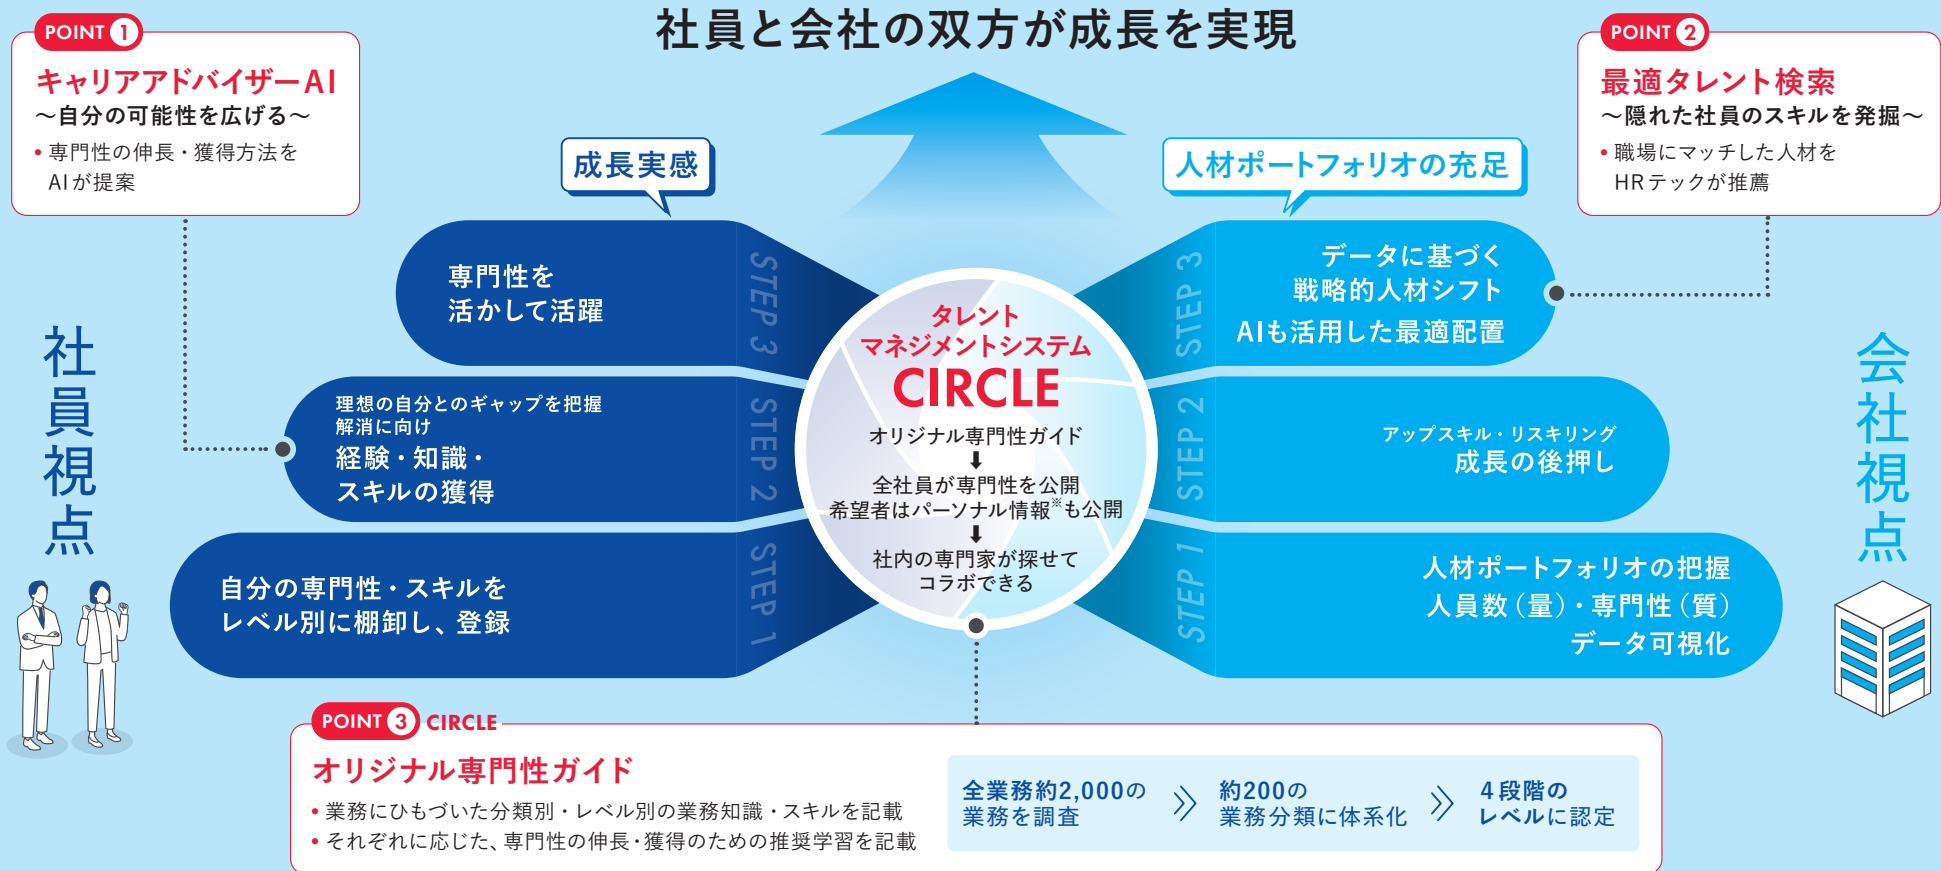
POINT 1
キャリアアドバイザーAI
〜自分の可能性を広げる〜
• 専門性の伸長・獲得方法をAIが提案

社員と会社の双方が成長を実現

POINT 2
最適タレント検索
〜隠れた社員のスキルを発掘〜
• 職場にマッチした人材をHRテックが推薦

成長実感

人材ポートフォリオの充足

社員視点

会社視点

専門性を活かして活躍

STEP 3

理想の自分とのギャップを把握解消に向け
経験・知識・スキルの獲得

STEP 2

自分の専門性・スキルをレベル別に棚卸し、登録

STEP 1

タレントマネジメントシステム
CIRCLE
オリジナル専門性ガイド
⬇
全社員が専門性を公開
希望者はパーソナル情報※も公開
⬇
社内の専門家が探せてコラボできる

STEP 3
データに基づく
戦略的人材シフト
AIも活用した最適配置

STEP 2
アップスキル・リスキリング
成長の後押し

STEP 1
人材ポートフォリオの把握
人員数（量）・専門性（質）
データ可視化

POINT 3 CIRCLE
オリジナル専門性ガイド
• 業務にひもづいた分類別・レベル別の業務知識・スキルを記載
• それぞれに応じた、専門性の伸長・獲得のための推奨学習を記載

全業務約2,000の業務を調査 》 約200の業務分類に体系化 》 4段階のレベルに認定